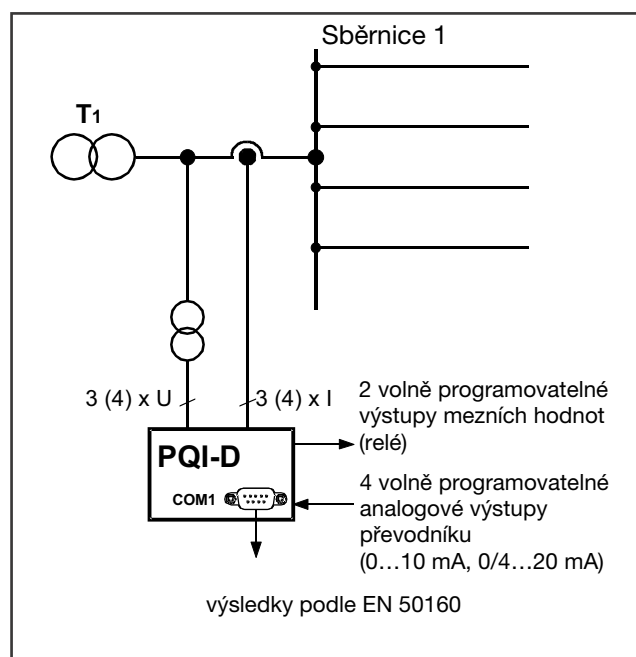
Sběrnice 1

$T_1$

3 (4) x U

3 (4) x I

PQI-D

COM1

2 volně programovatelné výstupy mezních hodnot (relé)

4 volně programovatelné analogové výstupy převodníku (0…10 mA, 0/4…20 mA)

výsledky podle EN 50160